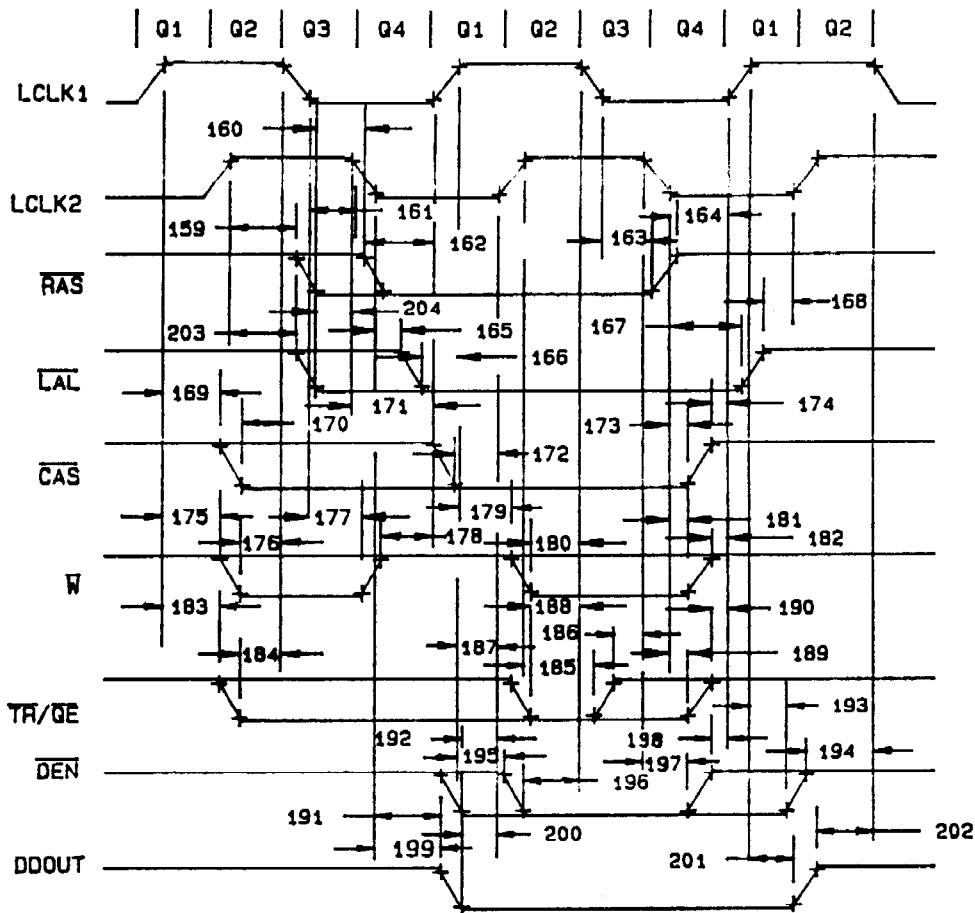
Q1 Q2 Q3 Q4 Q1 Q2 Q3 Q4 Q1 Q2

LCLK1

160

LCLK2

161

159

162

163

164

$\overline{RAS}$

204

168

203

165

167

166

$\overline{LAL}$

169

171

174

170

173

172

$\overline{CAS}$

179

175

177

181

176

178

180

182

$\overline{W}$

183

188

190

186

187

184

189

185

$\overline{TR}/\overline{QE}$

193

192

198

195

197

194

$\overline{DEN}$

196

191

200

202

199

201

DDOUT